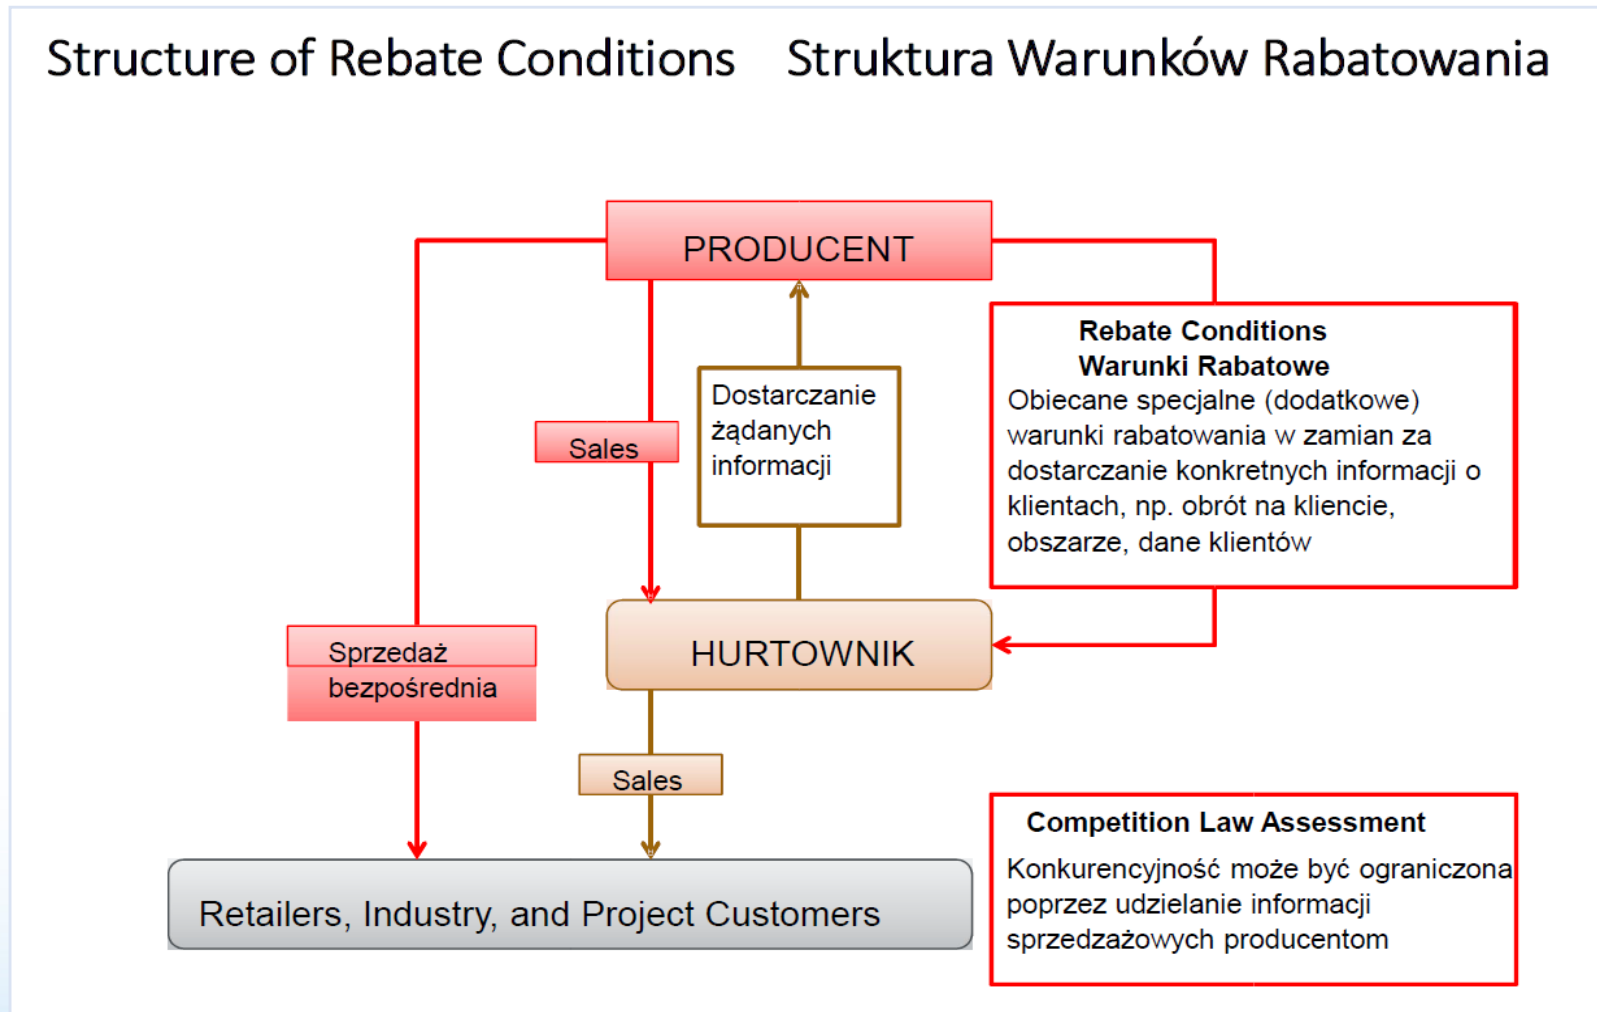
Structure of Rebate Conditions    Struktura Warunków Rabatowania

PRODUCENT

Rebate Conditions
Warunki Rabatowe
Obiecane specjalne (dodatkowe) warunki rabatowania w zamian za dostarczanie konkretnych informacji o klientach, np. obrót na kliencie, obszarze, dane klientów

Sales

Dostarczanie żądanych informacji

Sprzedaż bezpośrednia

HURTOWNIK

Sales

Retailers, Industry, and Project Customers

Competition Law Assessment
Konkurencyjność może być ograniczona poprzez udzielanie informacji sprzedzażowych producentom